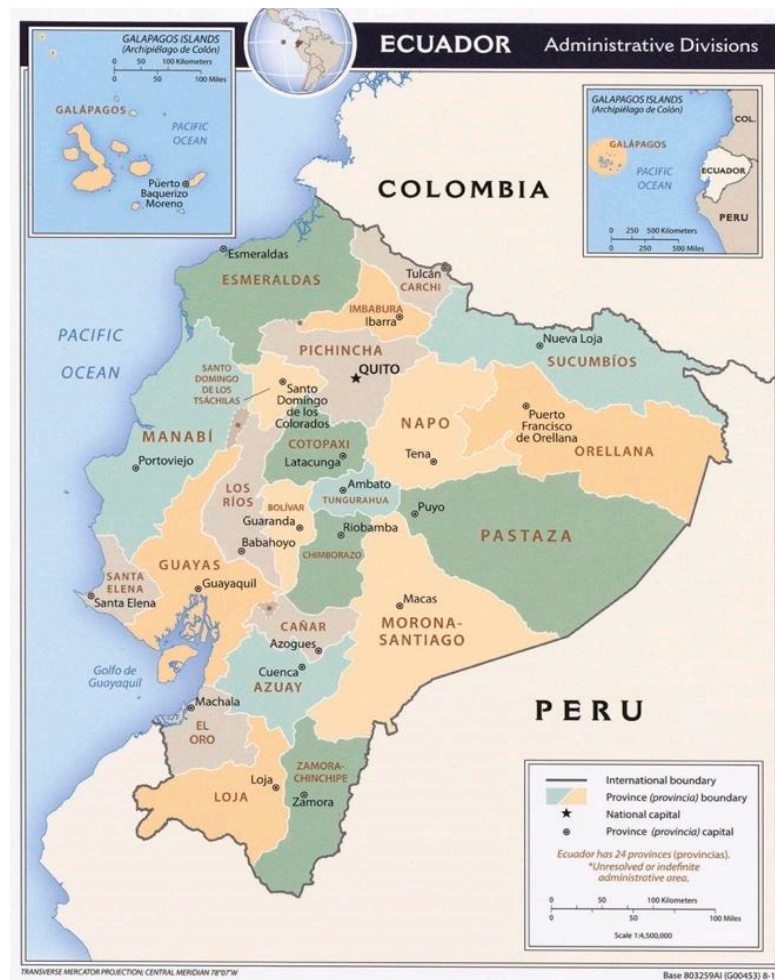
ECUADOR Administrative Divisions

GALAPAGOS ISLANDS (Archipiélago de Colón)
0 50 100 Kilometers
0 50 100 Miles
GALÁPAGOS
PACIFIC OCEAN
Puerto Baquerizo Moreno

GALAPAGOS ISLANDS (Archipiélago de Colón)
GALÁPAGOS
PACIFIC OCEAN
COL.
ECUADOR
PERU
0 250 500 Kilometers
0 250 500 Miles

COLOMBIA

Esmeraldas
ESMERALDAS
Tulcán
CARCHI
IMBABURA
Ibarra
PACIFIC OCEAN
Nueva Loja
SUCUMBÍOS
PICHINCHA
QUITO
SANTO DOMINGO DE LOS TSÁCHILAS
Santo Domingo de los Colorados
NAPO
Puerto Francisco de Orellana
ORELLANA
MANABÍ
Portoviejo
COTOPAXI
Latacunga
Tena
Ambato
TUNGURAHUA
LOS RÍOS
BOLÍVAR
Guaranda
Puyo
Riobamba
PASTAZA
Babahoyo
CHIMBORAZO
GUAYAS
SANTA ELENA
Guayaquil
Santa Elena
Macas
CAÑAR
MORONA-SANTIAGO
Azogues
Golfo de Guayaquil
Cuenca
AZUAY
PERU
Machala
EL ORO
ZAMORA-CHINCHIPE
Loja
LOJA
Zamora

International boundary
Province (provincia) boundary
National capital
Province (provincia) capital
Ecuador has 24 provinces (provincias).
*Unresolved or indefinite administrative area.
0 50 100 Kilometers
0 50 100 Miles
Scale 1:4,500,000

TRANSVERSE MERCATOR PROJECTION, CENTRAL MERIDIAN 78°07'W
Base 803259AI (G00453) 8-1